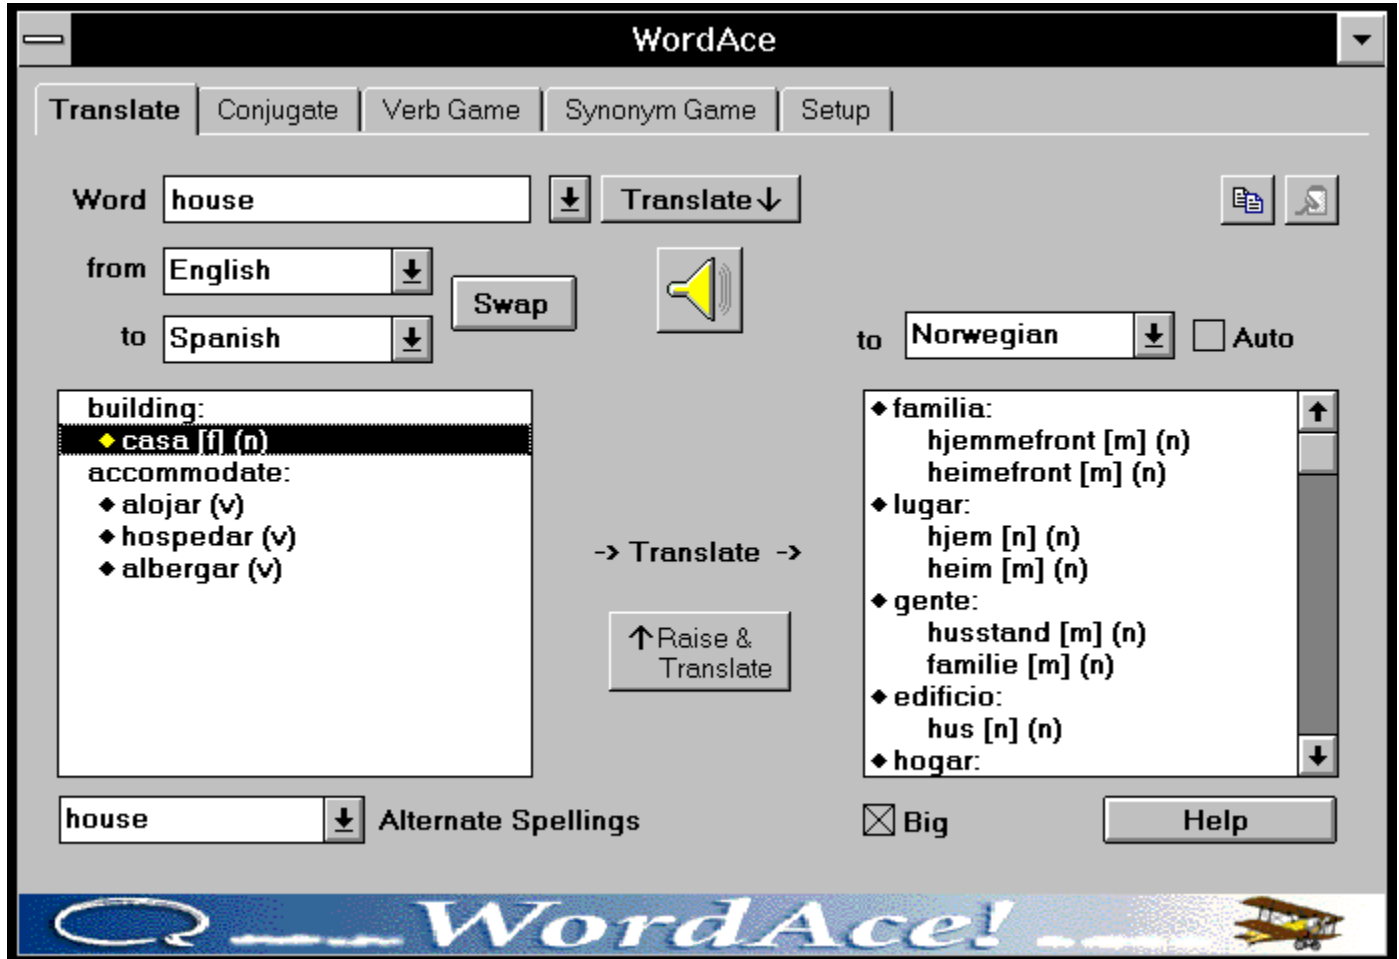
WordAce

Translate | Conjugate | Verb Game | Synonym Game | Setup

Word house

Translate

from English

Swap

to Spanish

to Norwegian

Auto

building:
◆ casa [f] (n)
accommodate:
◆ alojar (v)
◆ hospedar (v)
◆ albergar (v)

-> Translate ->

Raise & Translate

◆ familia:
hjemmefront [m] (n)
heimefront [m] (n)
◆ lugar:
hjem [n] (n)
heim [m] (n)
◆ gente:
husstand [m] (n)
familie [m] (n)
◆ edificio:
hus [n] (n)
◆ hogar:

house

Alternate Spellings

Big

Help

WordAce!